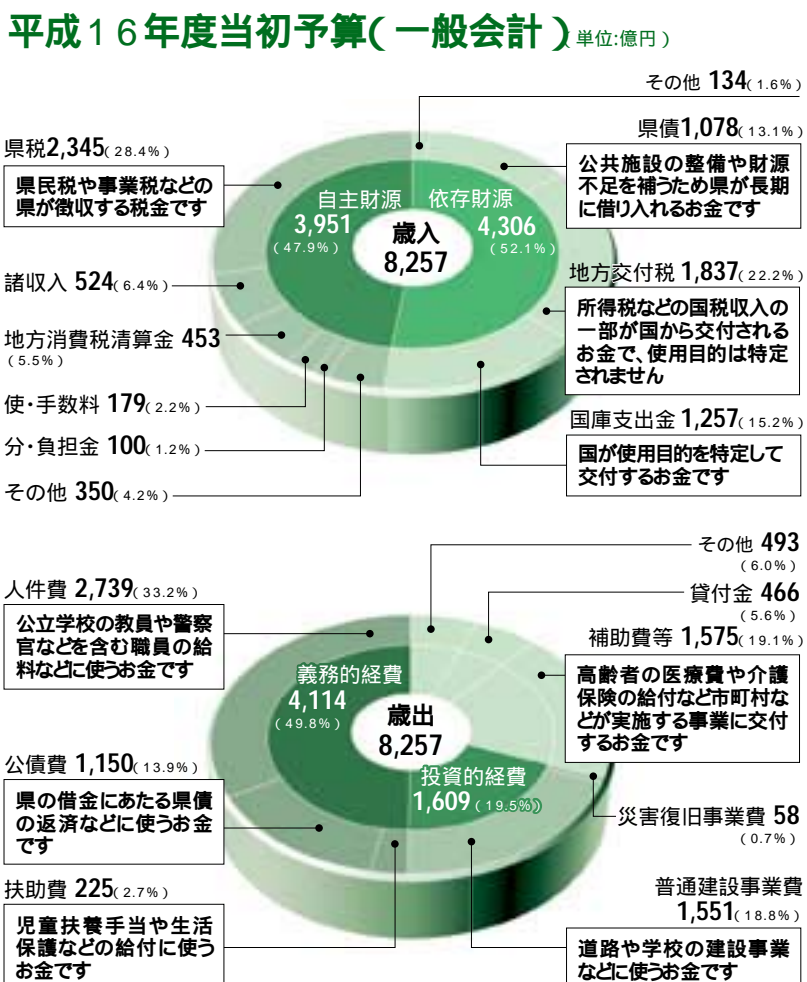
平成16年度当初予算(一般会計) 単位:億円)

その他 134(1.6%)

県債1,078(13.1%)

公共施設の整備や財源不足を補うため県が長期に借り入れるお金です

県税2,345(28.4%)

県民税や事業税などの県が徴収する税金です

自主財源 3,951 (47.9%)

依存財源 4,306 (52.1%)

歳入 8,257

諸収入 524(6.4%)

地方交付税 1,837(22.2%)

所得税などの国税収入の一部が国から交付されるお金で、使用目的は特定されません

地方消費税清算金 453 (5.5%)

使・手数料 179(2.2%)

分・負担金 100(1.2%)

国庫支出金 1,257(15.2%)

国が使用目的を特定して交付するお金です

その他 350(4.2%)

その他 493 (6.0%)

人件費 2,739(33.2%)

貸付金 466 (5.6%)

公立学校の教員や警察官などを含む職員の給料などに使うお金です

補助費等 1,575(19.1%)

高齢者の医療費や介護保険の給付など市町村などが実施する事業に交付するお金です

義務的経費 4,114 (49.8%)

歳出 8,257

投資的経費 1,609(19.5%)

公債費 1,150(13.9%)

県の借金にあたる県債の返済などに使うお金です

災害復旧事業費 58 (0.7%)

扶助費 225(2.7%)

普通建設事業費 1,551(18.8%)

児童扶養手当や生活保護などの給付に使うお金です

道路や学校の建設事業などに使うお金です